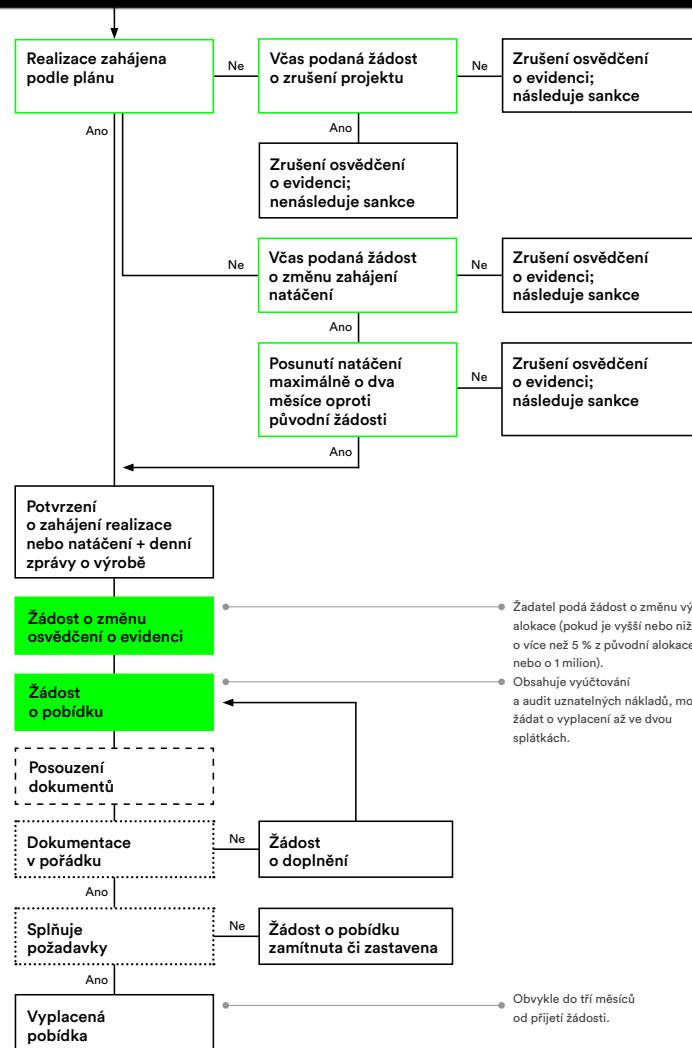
Realizace zahájena podle plánu

Ne

Včas podaná žádost o zrušení projektu

Ne

Zrušení osvědčení o evidenci; následuje sankce

Ano

Ano

Zrušení osvědčení o evidenci; nenásleduje sankce

Ne

Včas podaná žádost o změnu zahájení natáčení

Ne

Zrušení osvědčení o evidenci; následuje sankce

Ano

Posunutí natáčení maximálně o dva měsíce oproti původní žádosti

Ne

Zrušení osvědčení o evidenci; následuje sankce

Ano

Potvrzení o zahájení realizace nebo natáčení + denní zprávy o výrobě

Žádost o změnu osvědčení o evidenci

Žadatel podá žádost o změnu vý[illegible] alokace (pokud je vyšší nebo niž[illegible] o více než 5 % z původní alokace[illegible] nebo o 1 milion).

Žádost o pobídku

Obsahuje vyúčtování a audit uznatelných nákladů, mo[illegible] žádat o vyplacení až ve dvou splátkách.

Posouzení dokumentů

Dokumentace v pořádku

Ne

Žádost o doplnění

Ano

Splňuje požadavky

Ne

Žádost o pobídku zamítnuta či zastavena

Ano

Vyplacená pobídka

Obvykle do tří měsíců od přijetí žádosti.